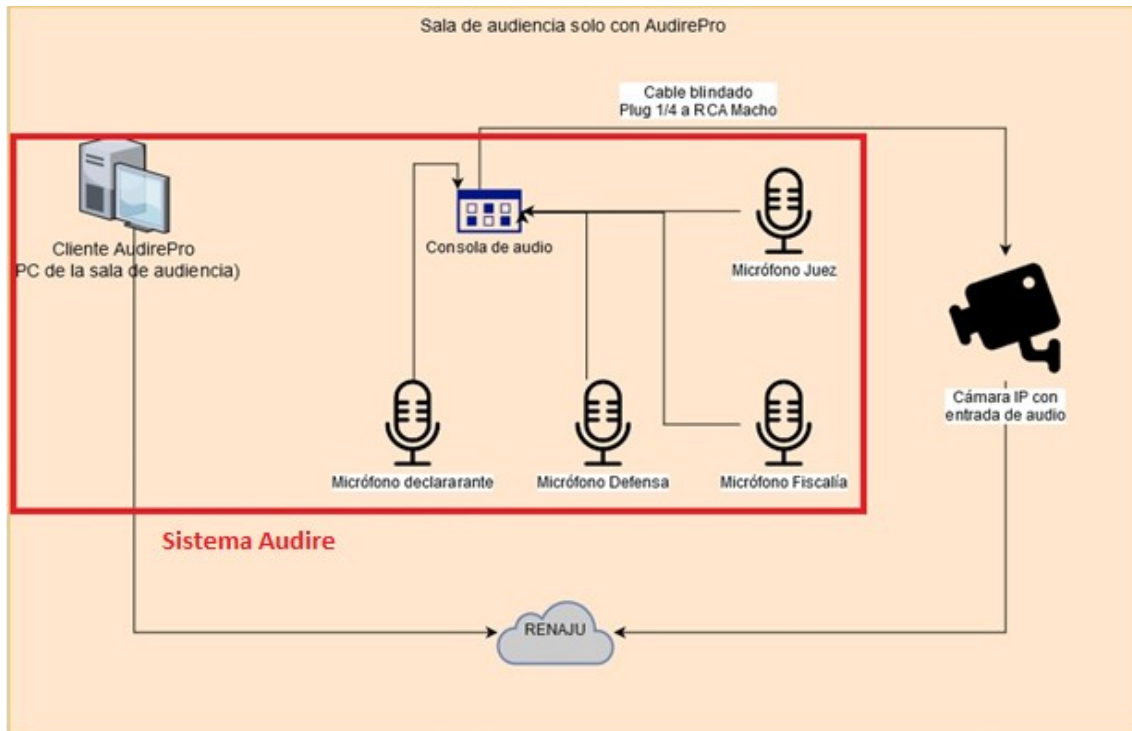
Sala de audiencia solo con AudirePro

Cable blindado
Plug 1/4 a RCA Macho

Cliente AudirePro
PC de la sala de audiencia)

Consola de audio

Micrófono Juez

Cámara IP con entrada de audio

Micrófono declararante

Micrófono Defensa

Micrófono Fiscalía

Sistema Audire

RENAJU